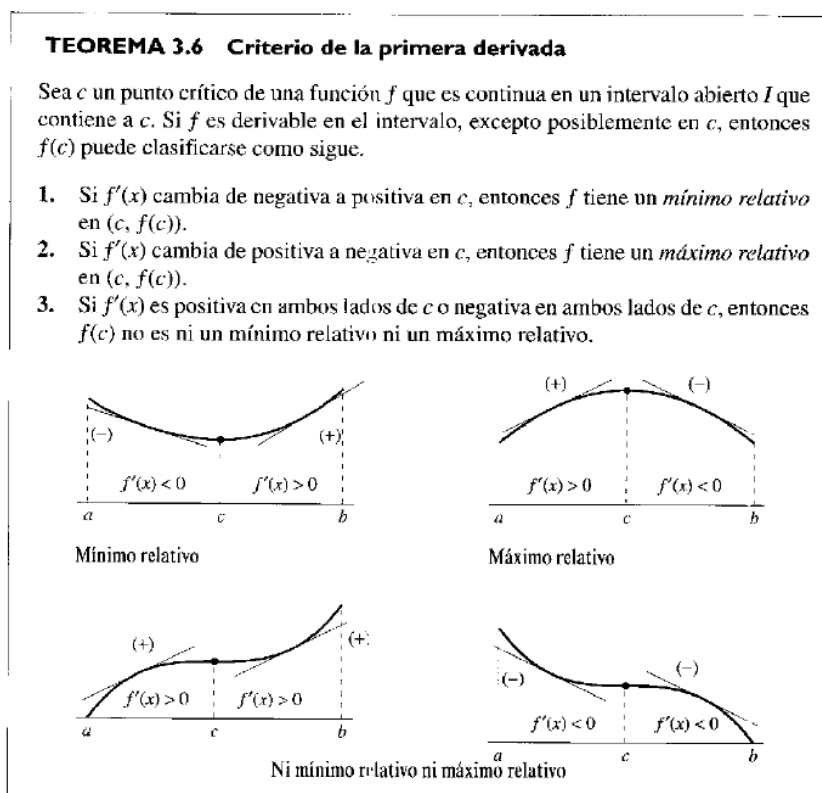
**TEOREMA 3.6 Criterio de la primera derivada**

Sea $c$ un punto crítico de una función $f$ que es continua en un intervalo abierto $I$ que contiene a $c$. Si $f$ es derivable en el intervalo, excepto posiblemente en $c$, entonces $f(c)$ puede clasificarse como sigue.

1. Si $f'(x)$ cambia de negativa a positiva en $c$, entonces $f$ tiene un *mínimo relativo* en $(c, f(c))$.
2. Si $f'(x)$ cambia de positiva a negativa en $c$, entonces $f$ tiene un *máximo relativo* en $(c, f(c))$.
3. Si $f'(x)$ es positiva en ambos lados de $c$ o negativa en ambos lados de $c$, entonces $f(c)$ no es ni un mínimo relativo ni un máximo relativo.

(−) (+)
$f'(x) < 0$ $f'(x) > 0$
$a$ $c$ $b$
Mínimo relativo

(+) (−)
$f'(x) > 0$ $f'(x) < 0$
$a$ $c$ $b$
Máximo relativo

(+) (+)
$f'(x) > 0$ $f'(x) > 0$
$a$ $c$ $b$

(−) (−)
$f'(x) < 0$ $f'(x) < 0$
$a$ $c$ $b$

Ni mínimo relativo ni máximo relativo